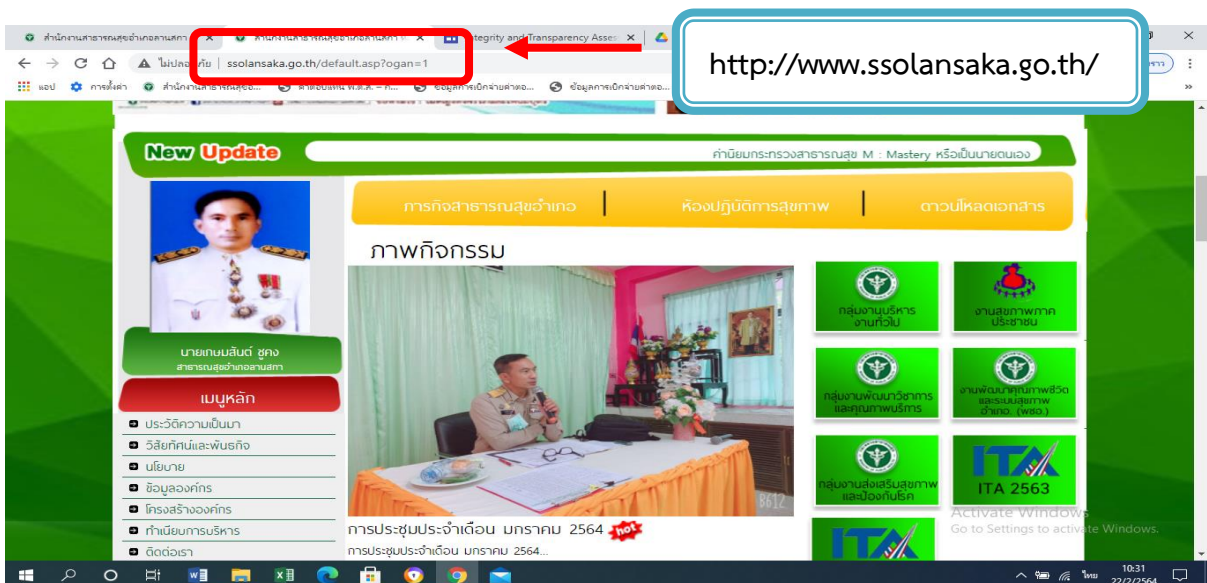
สำนักงานสาธารณสุขอำเภอลานสกา
สำนักงานสาธารณสุขอำเภอลานสกา
Integrity and Transparency Asse
ไม่ปลอดภัย | ssolansaka.go.th/default.asp?ogan=1
แอป การตั้งค่า สำนักงานสาธารณสุขอ...

http://www.ssolansaka.go.th/

New Update
ค่านิยมกระทรวงสาธารณสุข M : Mastery หรือเป็นนายตนเอง

การกิจสาธารณสุขอำเภอ | ห้องปฏิบัติการสุขภาพ | ดาวน์โหลดเอกสาร

ภาพกิจกรรม

นายเกษมสันต์ ชูคง
สาธารณสุขอำเภอลานสกา

เมนูหลัก
ประวัติความเป็นมา
วิสัยทัศน์และพันธกิจ
นโยบาย
ข้อมูลองค์กร
โครงสร้างองค์กร
ทำเนียบการบริหาร
ติดต่อเรา

การประชุมประจำเดือน มกราคม 2564 hot
การประชุมประจำเดือน มกราคม 2564...

กลุ่มงานบริหารงานทั่วไป
งานสุขภาพภาคประชาชน
กลุ่มงานพัฒนาวิชาการและคุณภาพบริการ
งานพัฒนาคุณภาพชีวิตและระบบสุขภาพอำเภอ (พชอ.)
กลุ่มงานส่งเสริมสุขภาพและป้องกันโรค
ITA 2563

Activate Windows
Go to Settings to activate Windows.

10:31
22/2/2564
ไทย